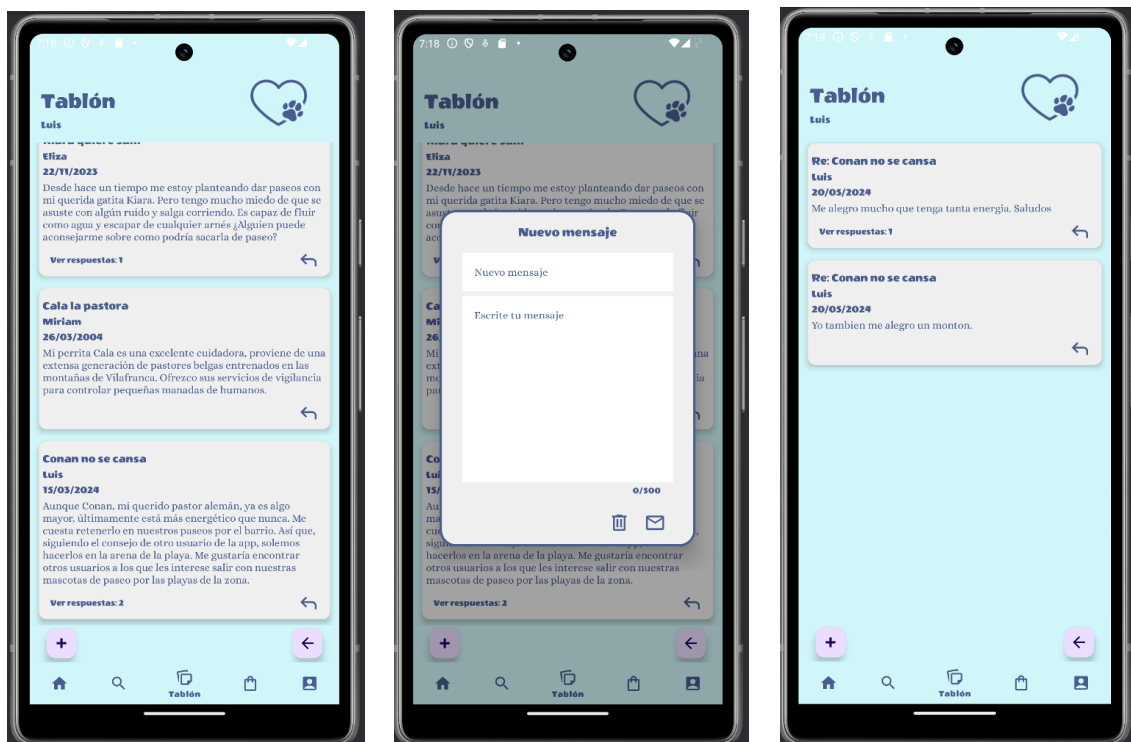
7:18

Tablón
Luis

Eliza
22/11/2023
Desde hace un tiempo me estoy planteando dar paseos con mi querida gatita Kiara. Pero tengo mucho miedo de que se asuste con algún ruido y salga corriendo. Es capaz de fluir como agua y escapar de cualquier arnés ¿Alguien puede aconsejarme sobre como podría sacarla de paseo?
Ver respuestas: 1

Cala la pastora
Miriam
26/03/2004
Mi perrita Cala es una excelente cuidadora, proviene de una extensa generación de pastores belgas entrenados en las montañas de Vilafranca. Ofrezco sus servicios de vigilancia para controlar pequeñas manadas de humanos.

Conan no se cansa
Luis
15/03/2024
Aunque Conan, mi querido pastor alemán, ya es algo mayor, últimamente está más energético que nunca. Me cuesta retenerlo en nuestros paseos por el barrio. Así que, siguiendo el consejo de otro usuario de la app, solemos hacerlos en la arena de la playa. Me gustaría encontrar otros usuarios a los que les interese salir con nuestras mascotas de paseo por las playas de la zona.
Ver respuestas: 2

+

Tablón

7:18

Tablón
Luis

Eliza
22/11/2023
Desde hace un tiempo me estoy planteando dar paseos con mi querida gatita Kiara. Pero tengo mucho miedo de que se

Nuevo mensaje
Nuevo mensaje
Escribe tu mensaje
0/500

hacerlos en la arena de la playa. Me gustaría encontrar otros usuarios a los que les interese salir con nuestras mascotas de paseo por las playas de la zona.
Ver respuestas: 2

+

Tablón

7:19

Tablón
Luis

Re: Conan no se cansa
Luis
20/05/2024
Me alegro mucho que tenga tanta energía. Saludos
Ver respuestas: 1

Re: Conan no se cansa
Luis
20/05/2024
Yo tambien me alegro un monton.

+

Tablón